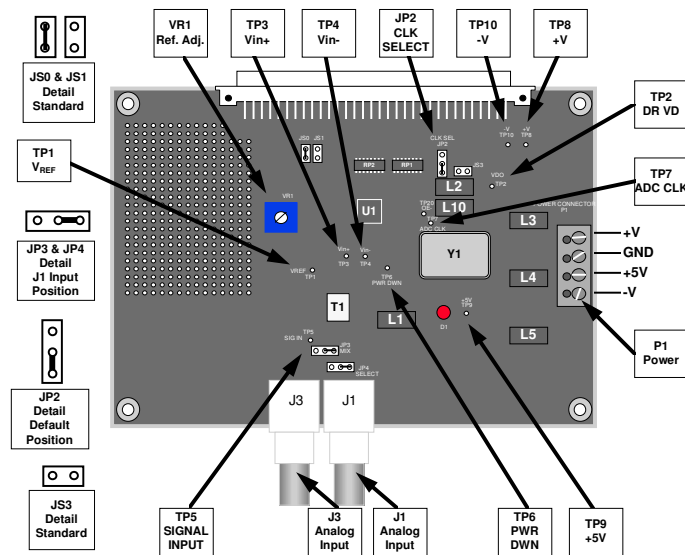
JS0 & JS1
Detail
Standard

VR1
Ref. Adj.

TP3
Vin+

TP4
Vin-

JP2
CLK
SELECT

TP10
-V

TP8
+V

TP2
DR VD

TP1
$V_{REF}$

TP7
ADC CLK

JP3 & JP4
Detail
J1 Input
Position

JP2
Detail
Default
Position

JS3
Detail
Standard

JS0 JS1
RP2 RP1
CLK SEL
JP2
JS3
-V TP10
+V TP8
VDD
TP2
VR1
U1
L2
L10
TP20 OE
TP7 ADC CLK
L3
POWER CONNECTOR P1
Vin+ TP3
Vin- TP4
VREF TP1
Y1
L4
TP6 PWR DWN
+5V TP9
T1
D1
L1
TP5 SIG IN
JP3 MIX
JP4 SELECT
L5
J3
J1

+V
GND
+5V
-V

P1
Power

TP5
SIGNAL
INPUT

J3
Analog
Input

J1
Analog
Input

TP6
PWR
DWN

TP9
+5V